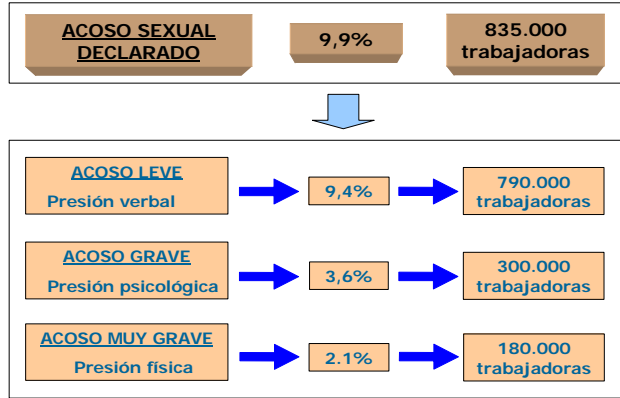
ACOSO SEXUAL DECLARADO

9,9%

835.000 trabajadoras

ACOSO LEVE
Presión verbal

9,4%

790.000 trabajadoras

ACOSO GRAVE
Presión psicológica

3,6%

300.000 trabajadoras

ACOSO MUY GRAVE
Presión física

2.1%

180.000 trabajadoras